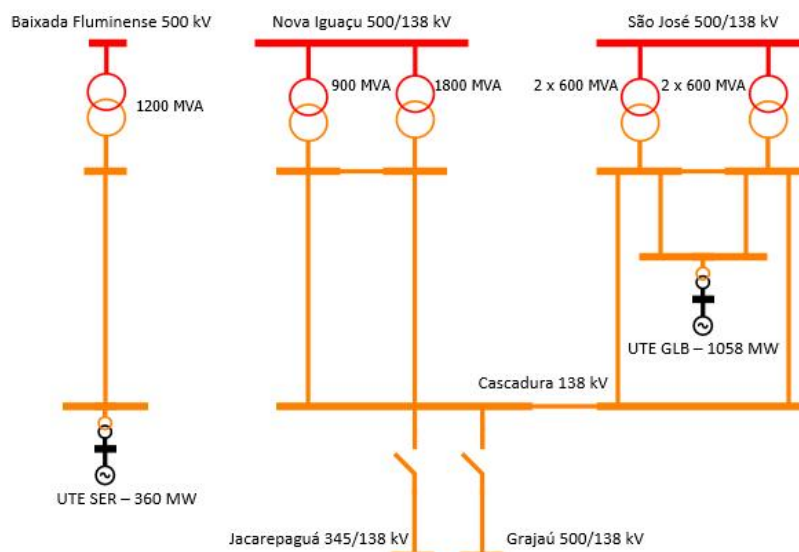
Baixada Fluminense 500 kV

Nova Iguaçu 500/138 kV

São José 500/138 kV

1200 MVA

900 MVA

1800 MVA

2 x 600 MVA

2 x 600 MVA

UTE GLB – 1058 MW

Cascadura 138 kV

UTE SER – 360 MW

Jacarepaguá 345/138 kV

Grajaú 500/138 kV